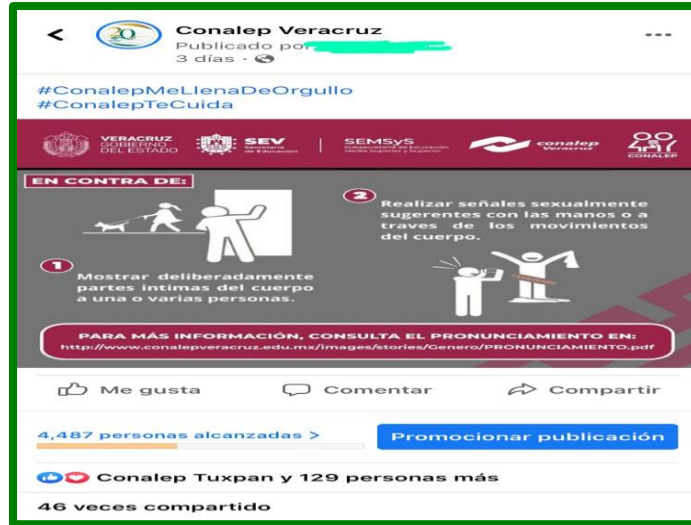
Conalep Veracruz
Publicado por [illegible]
3 días ·

#ConalepMeLlenaDeOrgullo
#ConalepTeCuida

VERACRUZ GOBIERNO DEL ESTADO
SEV Secretaría de Educación
SEMSySS Subsecretaría de Educación Media Superior y Superior
conalep Veracruz
CONALEP

EN CONTRA DE:

1 Mostrar deliberadamente partes intimas del cuerpo a una o varias personas.

2 Realizar señales sexualmente sugerentes con las manos o a traves de los movimientos del cuerpo.

PARA MÁS INFORMACIÓN, CONSULTA EL PRONUNCIAMIENTO EN:
http://www.conalepveracruz.edu.mx/images/stories/Genero/PRONUNCIAMIENTO.pdf

Me gusta
Comentar
Compartir

4,487 personas alcanzadas >
Promocionar publicación

Conalep Tuxpan y 129 personas más

46 veces compartido